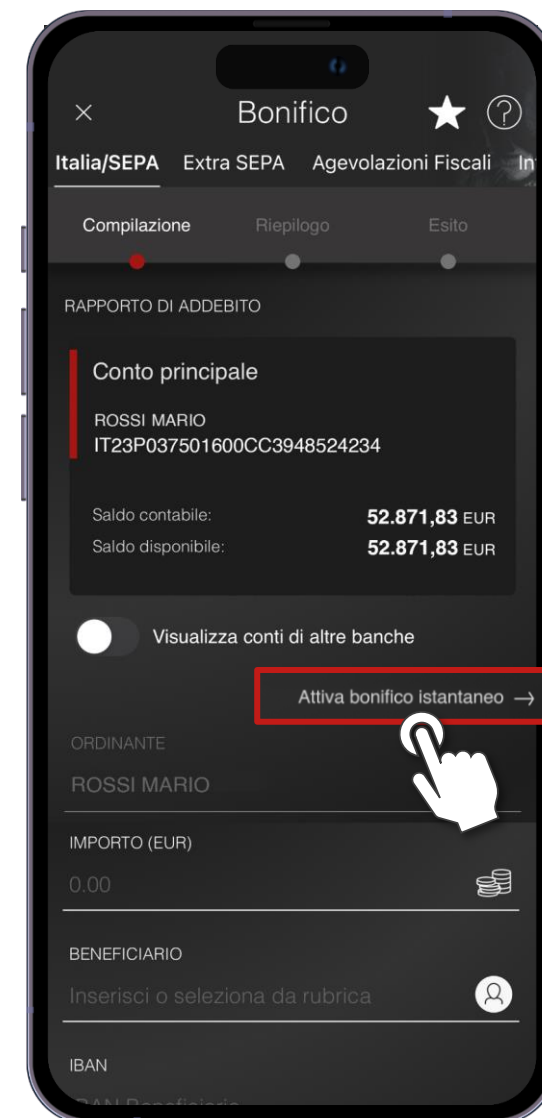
×
Bonifico
Italia/SEPA Extra SEPA Agevolazioni Fiscali In
Compilazione Riepilogo Esito
RAPPORTO DI ADDEBITO
Conto principale
ROSSI MARIO
IT23P037501600CC3948524234
Saldo contabile: 52.871,83 EUR
Saldo disponibile: 52.871,83 EUR
Visualizza conti di altre banche
Attiva bonifico istantaneo →
ORDINANTE
ROSSI MARIO
IMPORTO (EUR)
0.00
BENEFICIARIO
Inserisci o seleziona da rubrica
IBAN
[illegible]